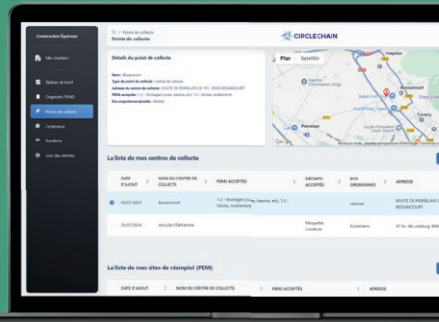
Construction Épernay

Mes chantiers

Tableau de bord

Diagnostic PEMD

Points de collecte

Conteneurs

Transferts

Suivi des déchets

Points de collecte

CIRCLECHAIN

Détails du point de collecte

Nom : Besancourt
Type de point de collecte : Centre de collecte
Adresse du centre de collecte : ROUTE DE PIERRELAYE CD 191, 95550 BESANCOURT
PEMs acceptés : 1.2 - Stockage (cuve, bassin, etc), 1.3 - Vanne, roulements
Eco organismes inscrits : Valobat

Plan Satellite

La liste de mes centres de collecte

| DATE D'AJOUT | NOM DU CENTRE DE COLLECTE | PEMS ACCEPTÉS | DÉCHETS ACCEPTÉS | ECO ORGANISMES | ADRESSE |
|---|---|---|---|---|---|
| 05/07/2024 | Besancourt | 1.2 - Stockage (cuve, bassin, etc), 1.3 - Vanne, roulements | | Valobat | ROUTE DE PIERRELAYE BESANCOURT |
| 05/07/2024 | Aincylle Villefranche | | Moquette, Linoléum | Ecominero | 47 bis, de Loubourg, 69 |

La liste de mes sites de réemploi (PEM)

| DATE D'AJOUT | NOM DU CENTRE DE COLLECTE | PEMS ACCEPTÉS | ADRESSE |
|---|---|---|---|